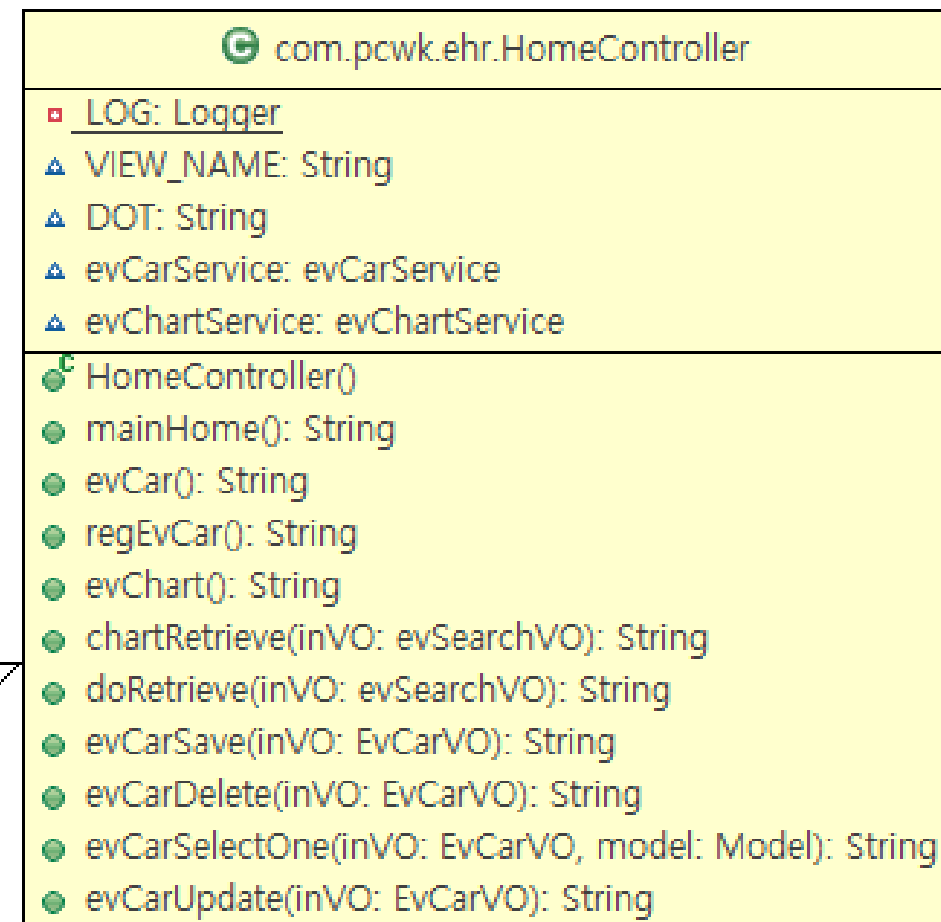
com.pcwk.ehr.HomeController

LOG: Logger
VIEW_NAME: String
DOT: String
evCarService: evCarService
evChartService: evChartService

HomeController()
mainHome(): String
evCar(): String
regEvCar(): String
evChart(): String
chartRetrieve(inVO: evSearchVO): String
doRetrieve(inVO: evSearchVO): String
evCarSave(inVO: EvCarVO): String
evCarDelete(inVO: EvCarVO): String
evCarSelectOne(inVO: EvCarVO, model: Model): String
evCarUpdate(inVO: EvCarVO): String